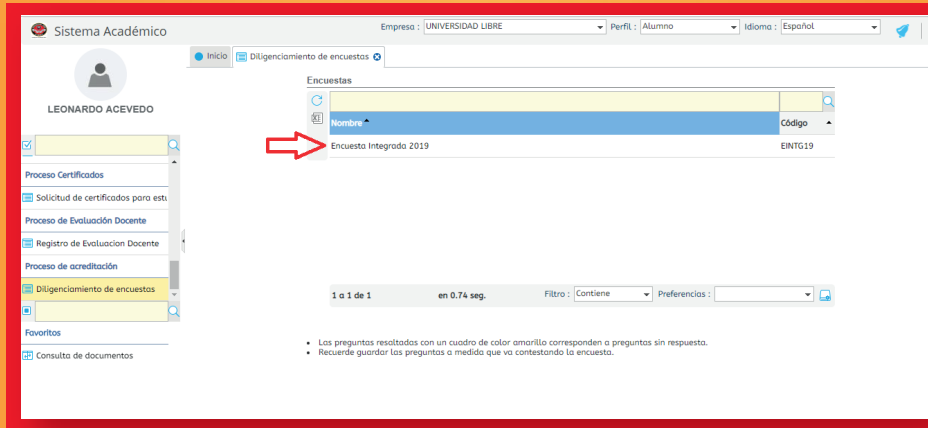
Sistema Académico

Empresa : UNIVERSIDAD LIBRE
Perfil : Alumno
Idioma : Español

LEONARDO ACEVEDO

Proceso Certificados
Solicitud de certificados para estu
Proceso de Evaluación Docente
Registro de Evaluacion Docente
Proceso de acreditación
Diligenciamiento de encuestas
Favoritos
Consulta de documentos

Inicio
Diligenciamiento de encuestas

Encuestas

| Nombre | Código |
|---|---|
| Encuesta Integrada 2019 | EINTG19 |

1 a 1 de 1 en 0.74 seg. Filtro : Contiene Preferencias :

• Las preguntas resaltadas con un cuadro de color amarillo corresponden a preguntas sin respuesta.
• Recuerde guardar las preguntas a medida que va contestando la encuesta.